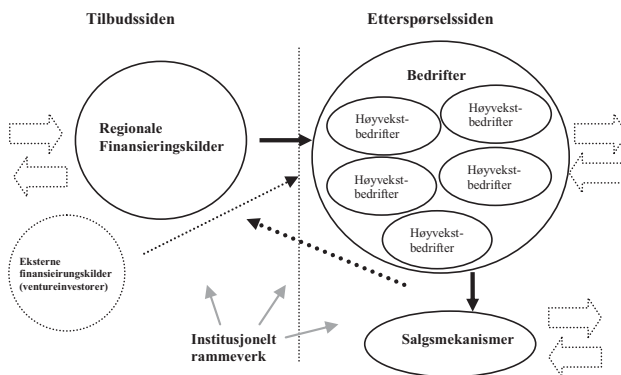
Tilbudssiden

Etterspørselssiden

Regionale Finansieringskilder

Bedrifter

Høyvekstbedrifter

Høyvekstbedrifter

Høyvekstbedrifter

Høyvekstbedrifter

Høyvekstbedrifter

Eksterne finansieirungskilder (ventureinvestorer)

Institusjonelt rammeverk

Salgsmekanismer